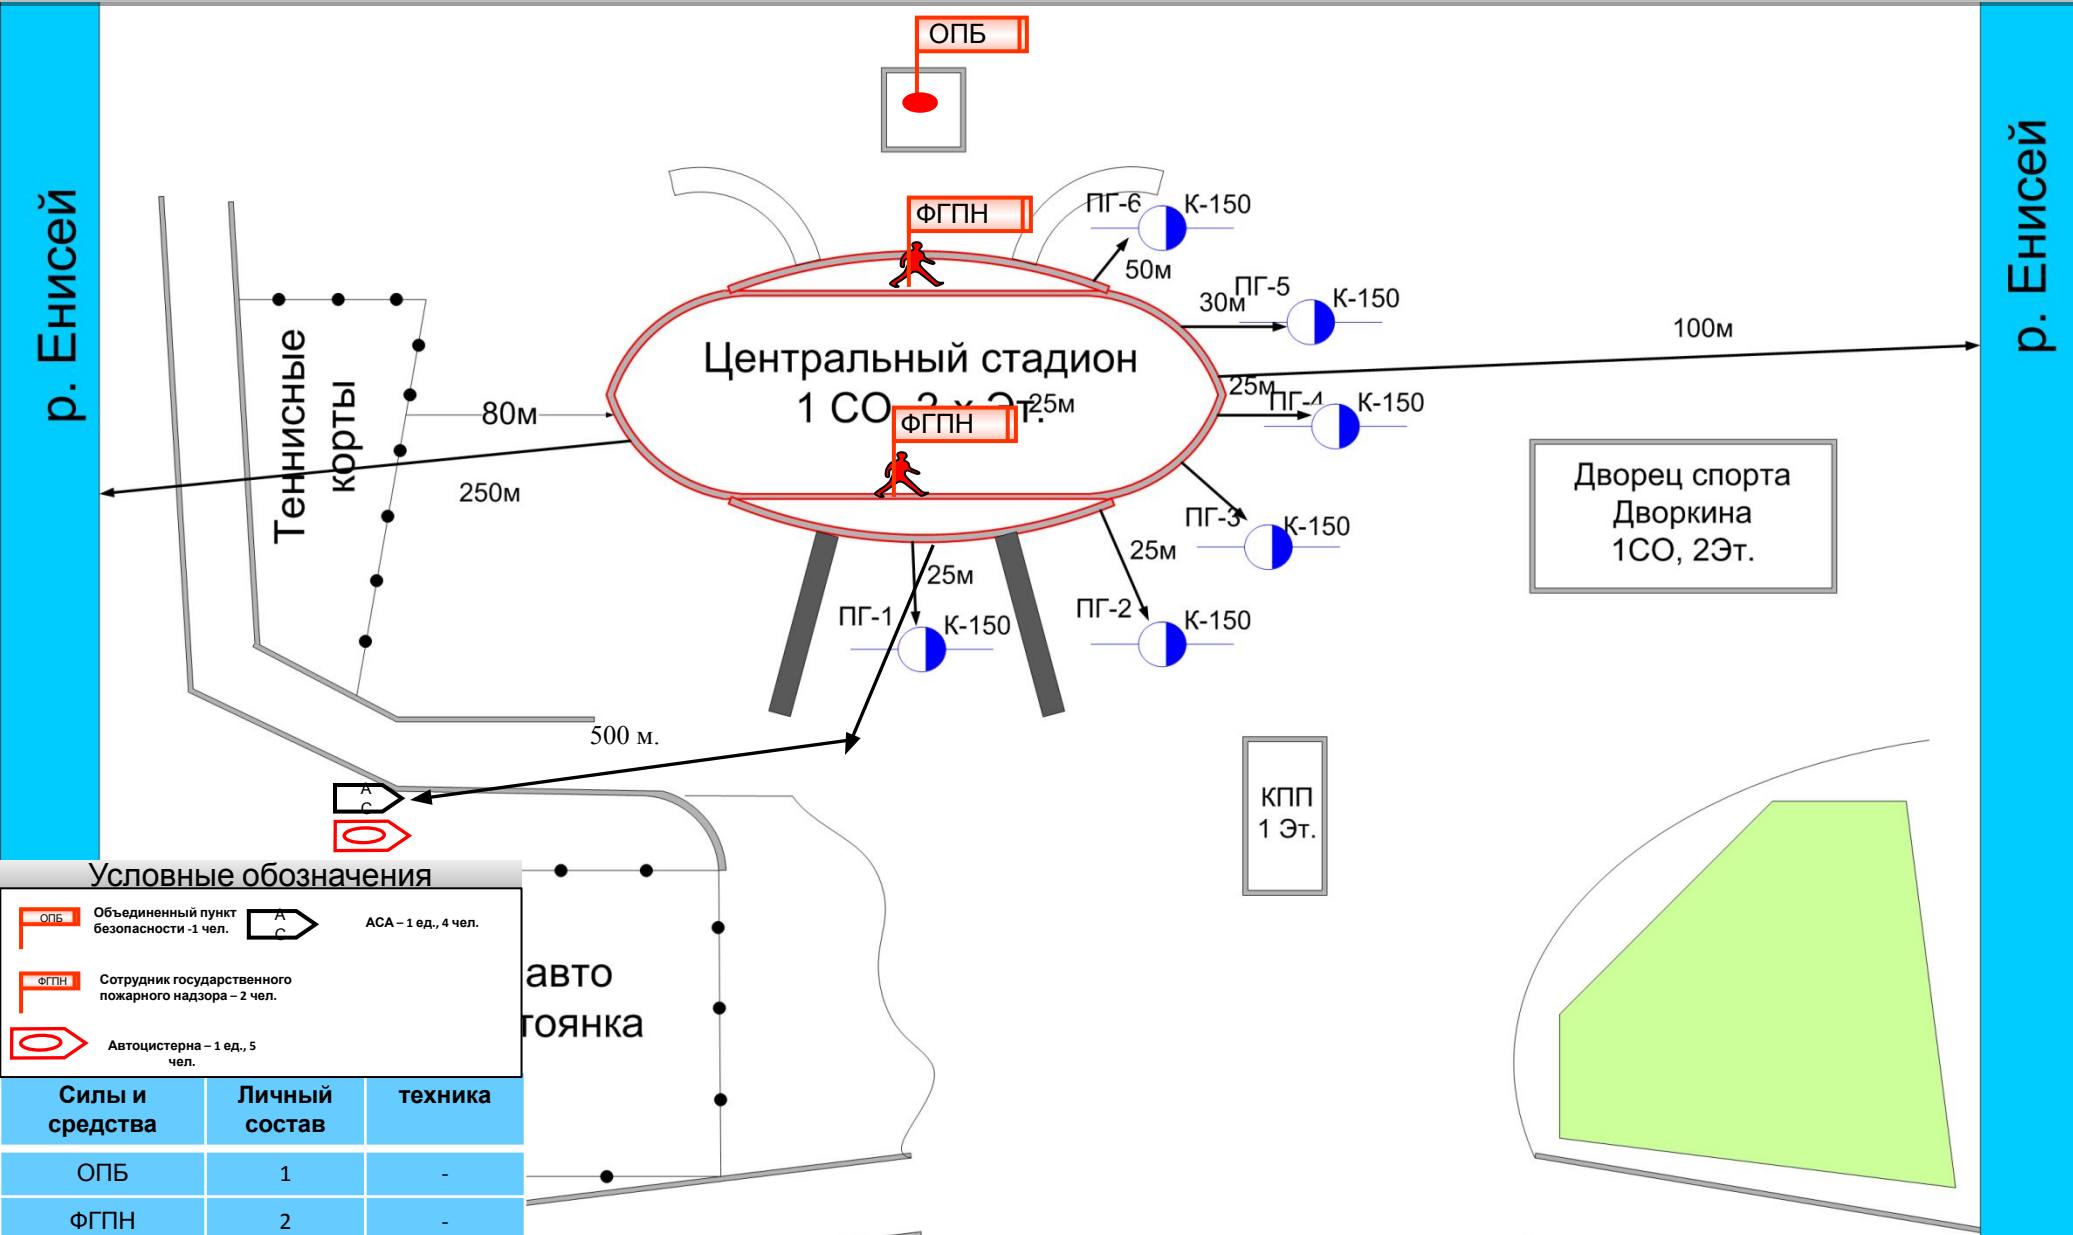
р. Енисей

ОПБ

ФГПН

ПГ-6 К-150
50м
30м ПГ-5 К-150
100м

Центральный стадион
1 СО, 2 х Эт.
25м

ФГПН

25м ПГ-4 К-150

Теннисные корты

80м
250м

ПГ-3 К-150
25м

Дворец спорта Дворкина 1СО, 2Эт.

25м
ПГ-1 К-150
ПГ-2 К-150

500 м.

А С

КПП 1 Эт.

р. Енисей

авто
тоянка

Условные обозначения

ОПБ Объединенный пункт безопасности -1 чел.

А С АСА – 1 ед., 4 чел.

ФГПН Сотрудник государственного пожарного надзора – 2 чел.

Автоцистерна – 1 ед., 5 чел.

| Силы и средства | Личный состав | техника |
|---|---|---|
| ОПБ | 1 | - |
| ФГПН | 2 | - |